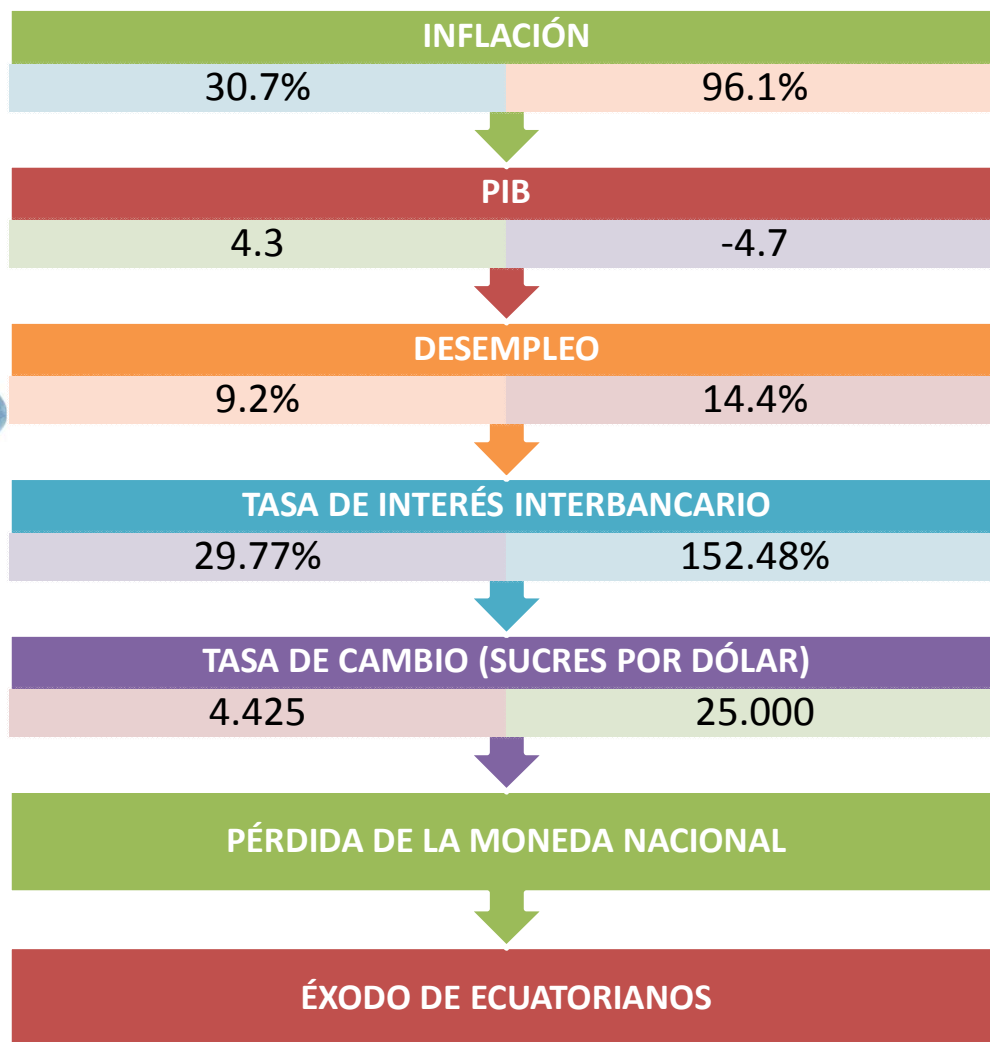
INFLACIÓN

| 30.7% | 96.1% |
|---|---|

PIB

| 4.3 | -4.7 |
|---|---|

DESEMPLEO

| 9.2% | 14.4% |
|---|---|

TASA DE INTERÉS INTERBANCARIO

| 29.77% | 152.48% |
|---|---|

TASA DE CAMBIO (SUCRES POR DÓLAR)

| 4.425 | 25.000 |
|---|---|

PÉRDIDA DE LA MONEDA NACIONAL

ÉXODO DE ECUATORIANOS